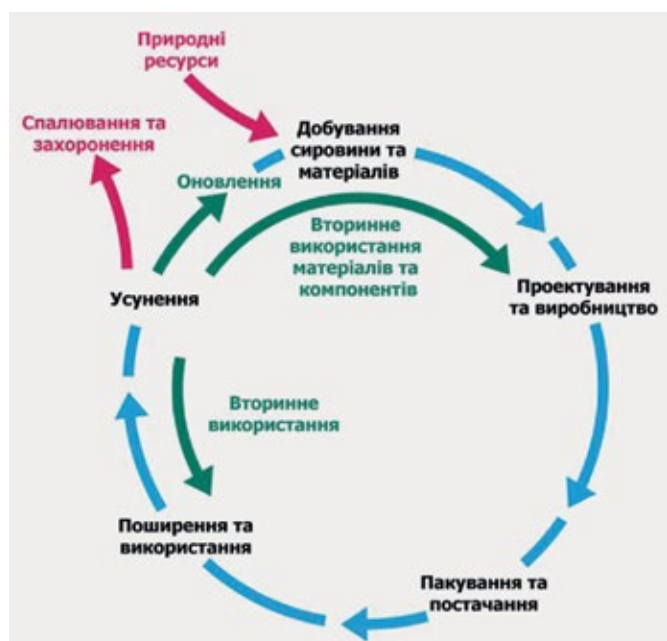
Природні ресурси

Спалювання та захоронення

Добування сировини та матеріалів

Оновлення

Вторинне використання матеріалів та компонентів

Усунення

Проектування та виробництво

Вторинне використання

Поширення та використання

Пакування та постачання